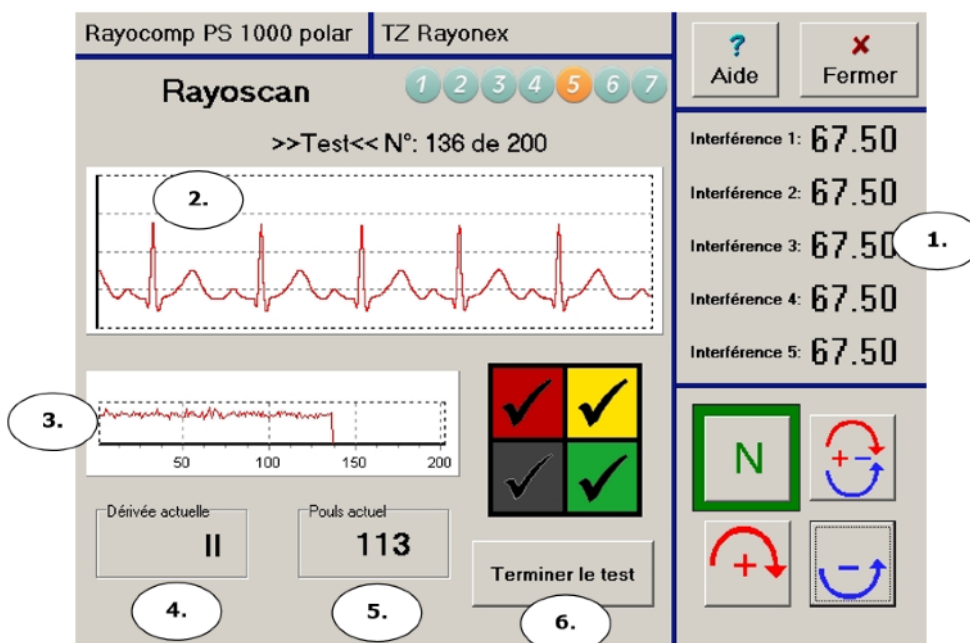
Rayocomp PS 1000 polar

TZ Rayonex

?
Aide

Fermer

Rayoscan

1 2 3 4 5 6 7

>>Test<< N°: 136 de 200

2.

Interférence 1: 67.50

Interférence 2: 67.50

Interférence 3: 67.50

1.

Interférence 4: 67.50

Interférence 5: 67.50

3.

50 100 150 200

N

+ −

+

−

Dérivée actuelle
II

Pouls actuel
113

Terminer le test

4.

5.

6.